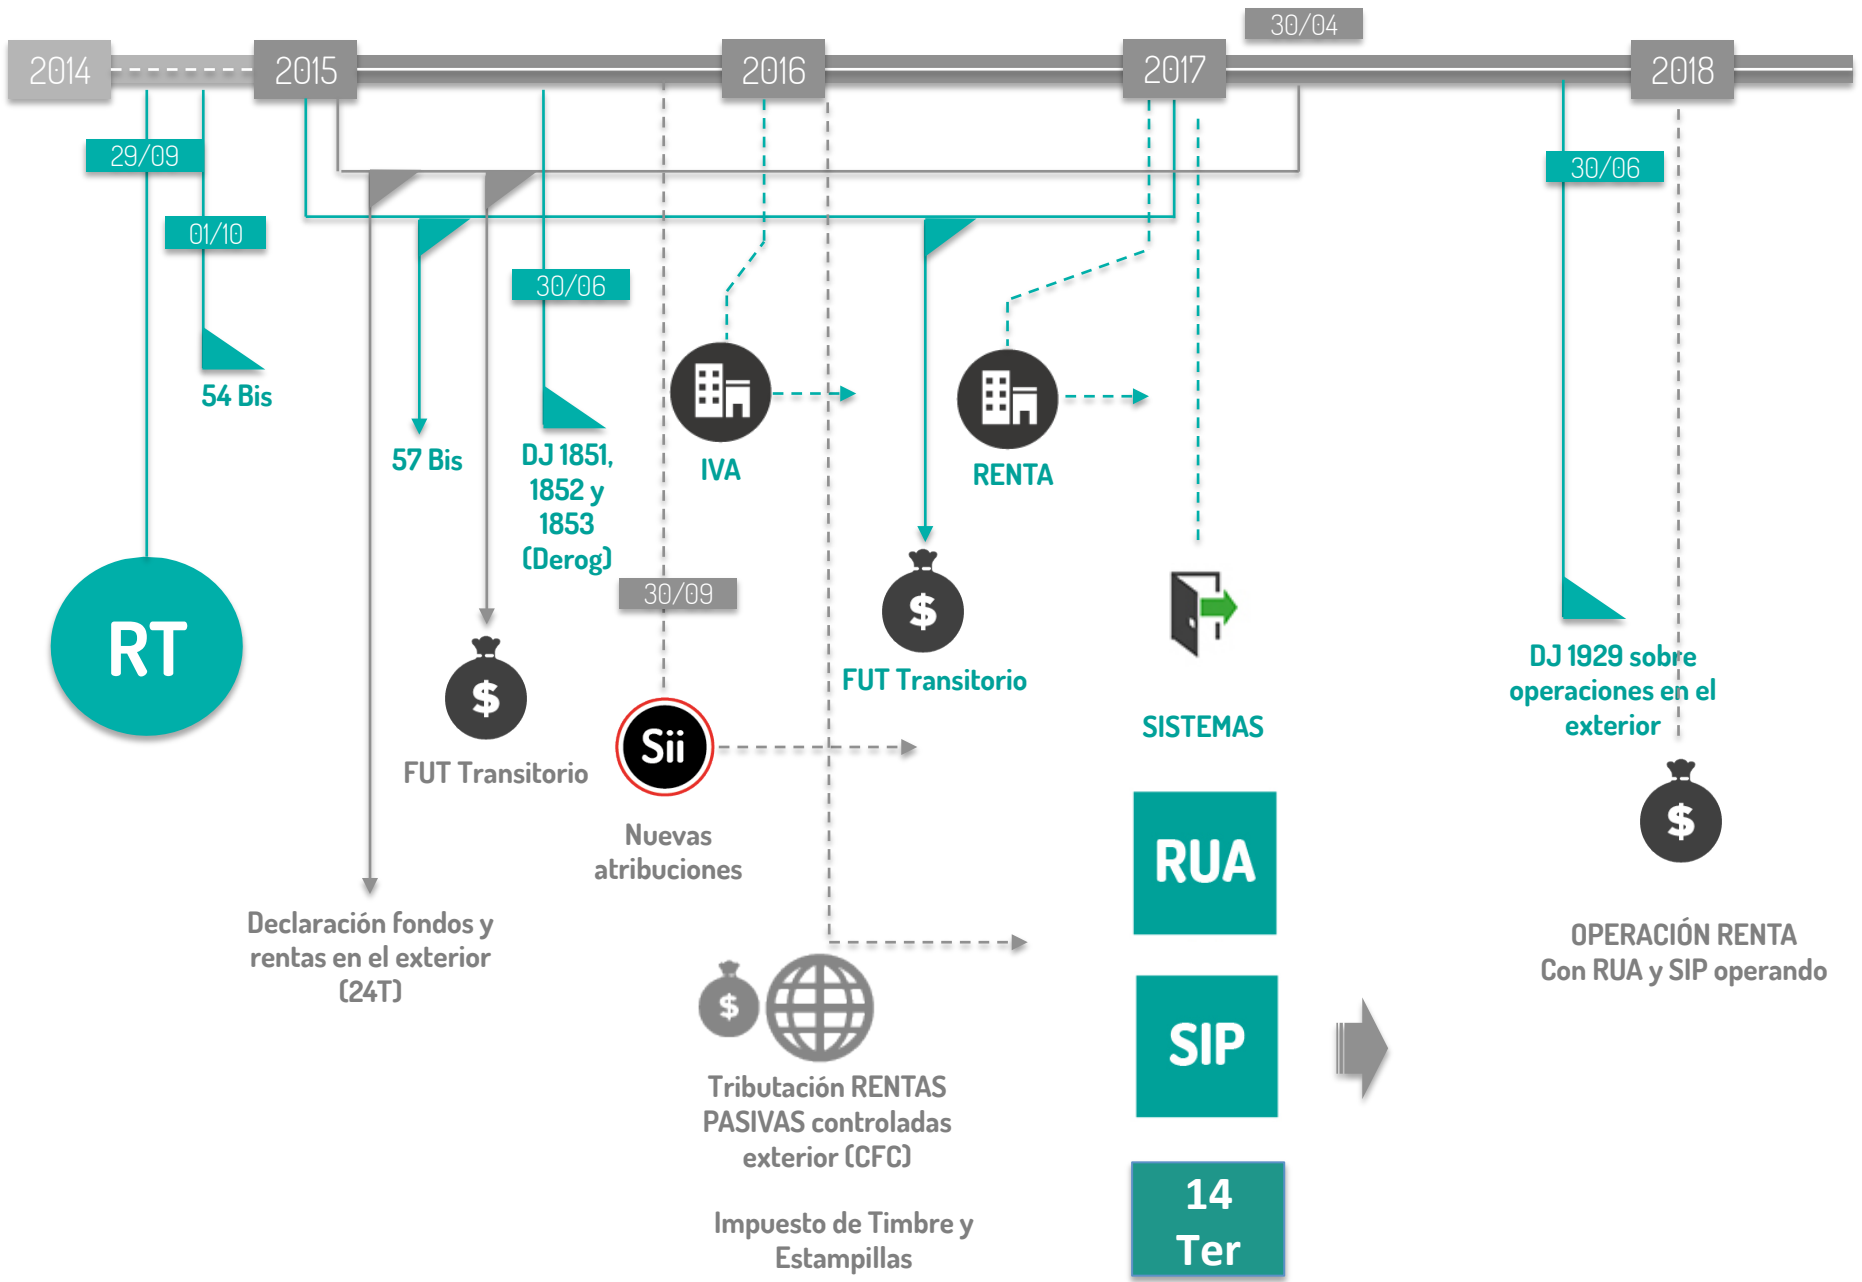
30/04

2014 2015 2016 2017 2018

29/09

01/10

30/06

30/06

54 Bis

57 Bis

DJ 1851, 1852 y 1853 (Derog)

IVA

RENTA

RT

30/09

FUT Transitorio

FUT Transitorio

SISTEMAS

DJ 1929 sobre operaciones en el exterior

Sii

Nuevas atribuciones

RUA

Declaración fondos y rentas en el exterior (24T)

$

$

$

$

OPERACIÓN RENTA
Con RUA y SIP operando

SIP

Tributación RENTAS PASIVAS controladas exterior (CFC)

Impuesto de Timbre y Estampillas

14 Ter